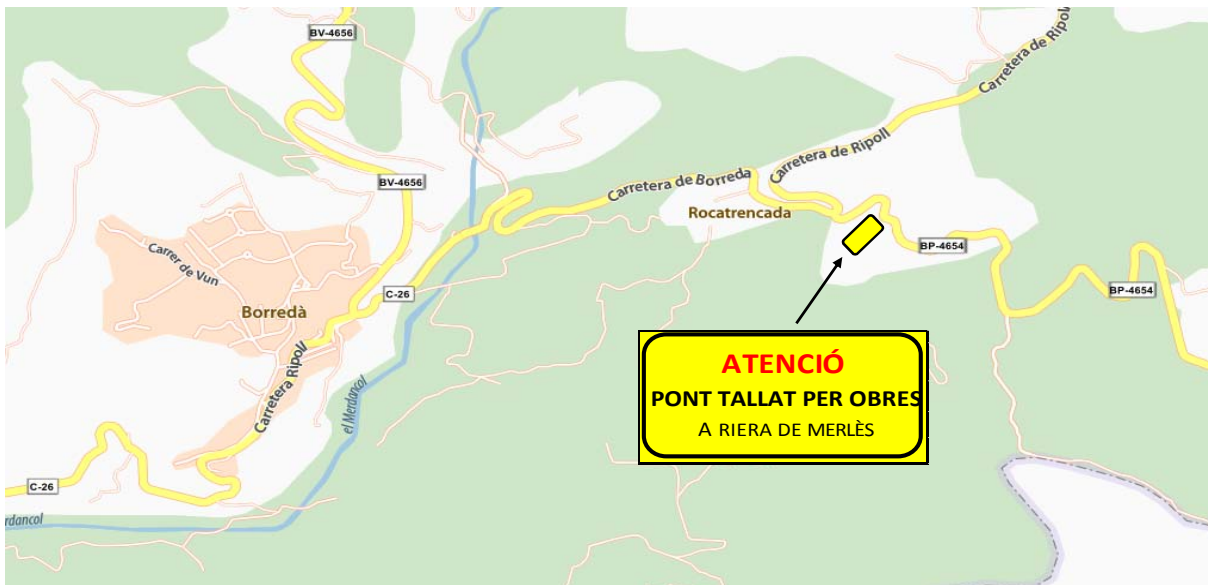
BV-4656
Carretera de Ripoll
Carretera de Ripoll
Carretera de Borreda
Rocatrencada
BV-4656
BP-4654
BP-4654
Carrer de Vun
C-26
Borredà
Carretera Ripoll
el Merdancol
C-26
erdancol

ATENCIÓ
PONT TALLAT PER OBRES
A RIERA DE MERLÈS